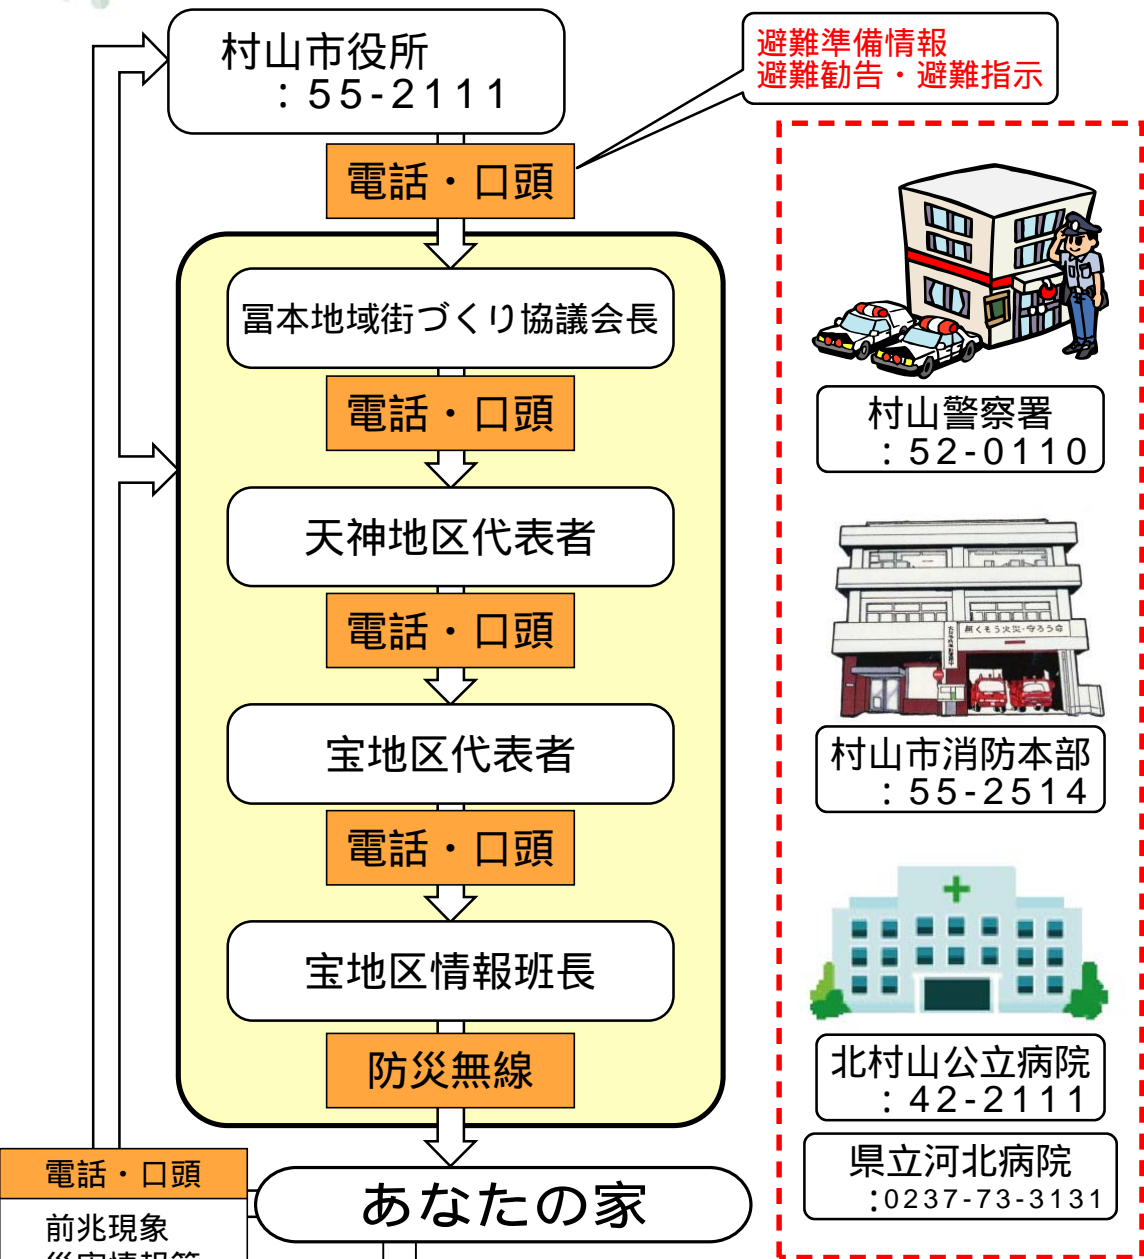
村山市役所
：55-2111

避難準備情報
避難勧告・避難指示

電話・口頭

冨本地域街づくり協議会長

電話・口頭

天神地区代表者

電話・口頭

宝地区代表者

電話・口頭

宝地区情報班長

防災無線

あなたの家

電話・口頭

前兆現象
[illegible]

無くそう火災・守ろう命

村山警察署
：52-0110

村山市消防本部
：55-2514

北村山公立病院
：42-2111

県立河北病院
：0237-73-3131